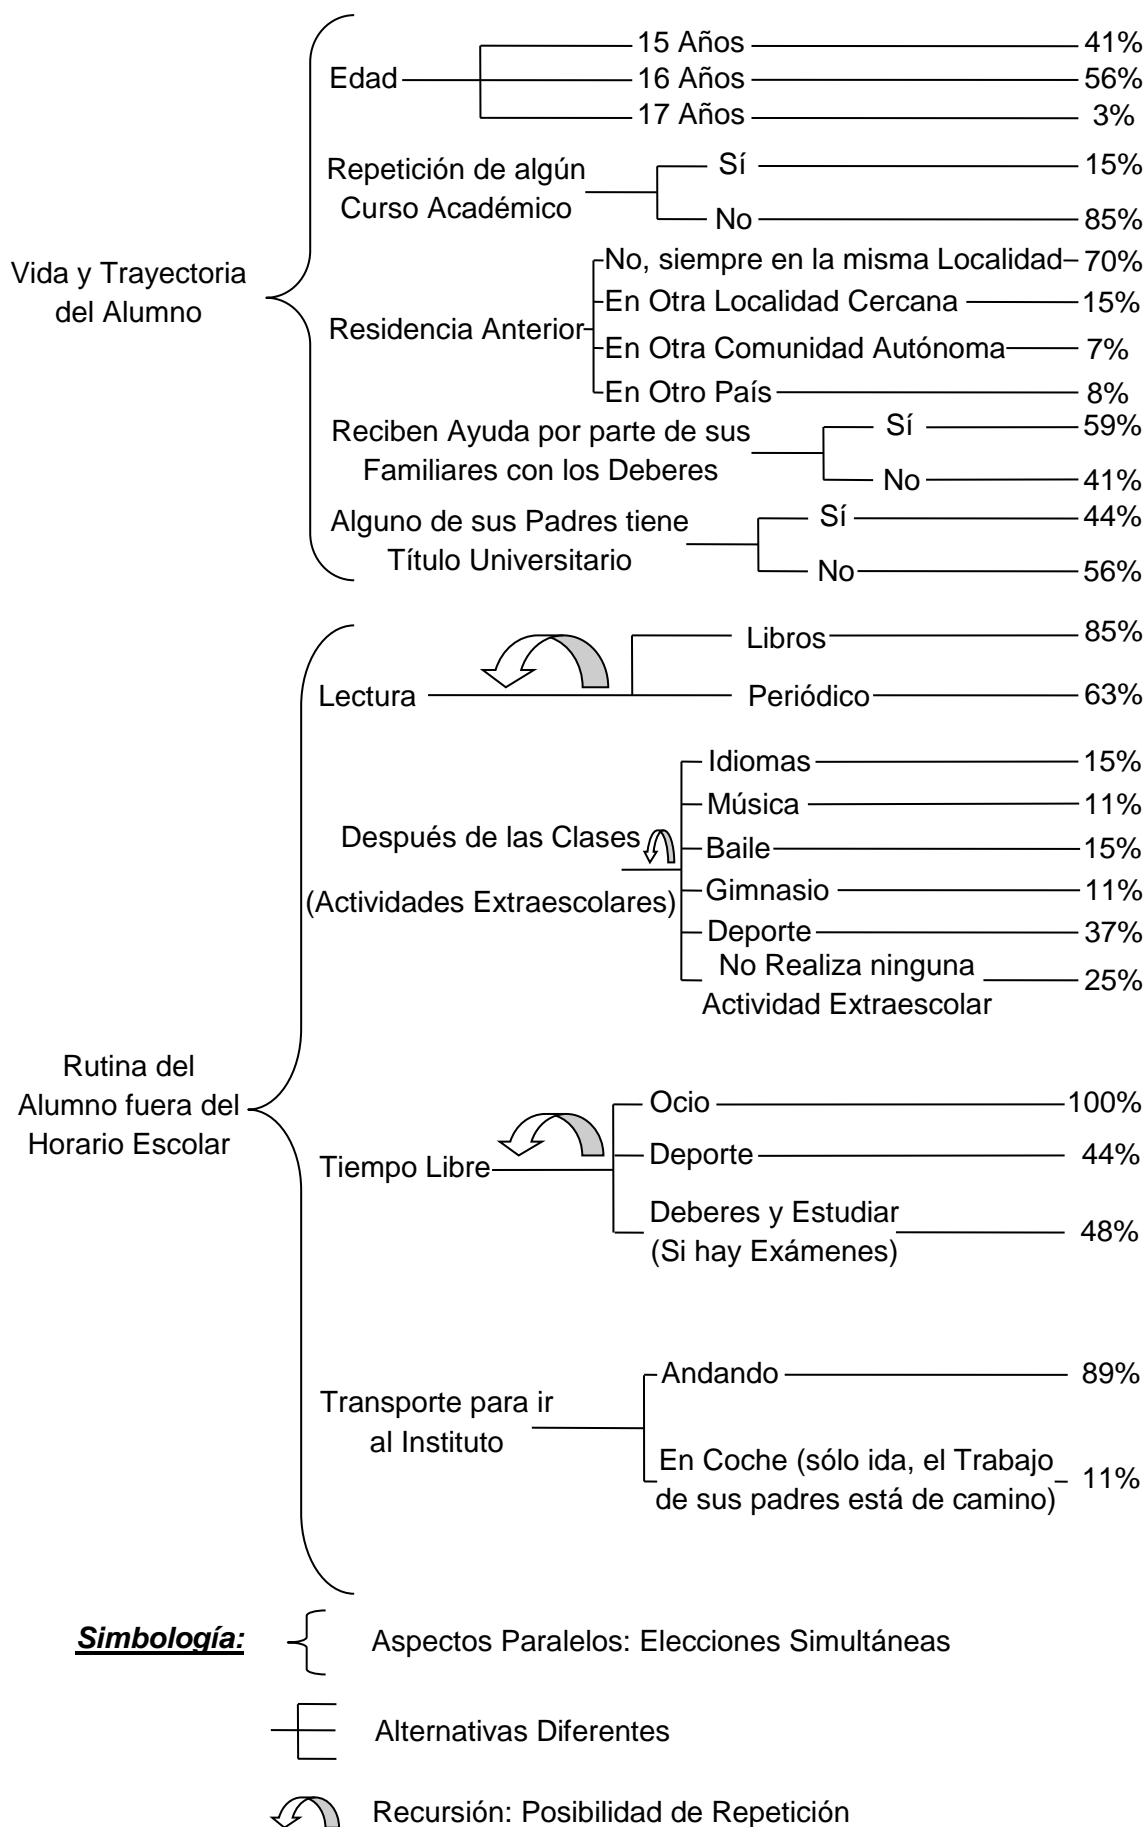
Vida y Trayectoria del Alumno

Edad
15 Años 41%
16 Años 56%
17 Años 3%

Repetición de algún Curso Académico
Sí 15%
No 85%

Residencia Anterior
No, siempre en la misma Localidad 70%
En Otra Localidad Cercana 15%
En Otra Comunidad Autónoma 7%
En Otro País 8%

Reciben Ayuda por parte de sus Familiares con los Deberes
Sí 59%
No 41%

Alguno de sus Padres tiene Título Universitario
Sí 44%
No 56%

Rutina del Alumno fuera del Horario Escolar

Lectura
Libros 85%
Periódico 63%

Después de las Clases (Actividades Extraescolares)
Idiomas 15%
Música 11%
Baile 15%
Gimnasio 11%
Deporte 37%
No Realiza ninguna Actividad Extraescolar 25%

Tiempo Libre
Ocio 100%
Deporte 44%
Deberes y Estudiar (Si hay Exámenes) 48%

Transporte para ir al Instituto
Andando 89%
En Coche (sólo ida, el Trabajo de sus padres está de camino) 11%

Simbología:
Aspectos Paralelos: Elecciones Simultáneas
Alternativas Diferentes
Recursión: Posibilidad de Repetición